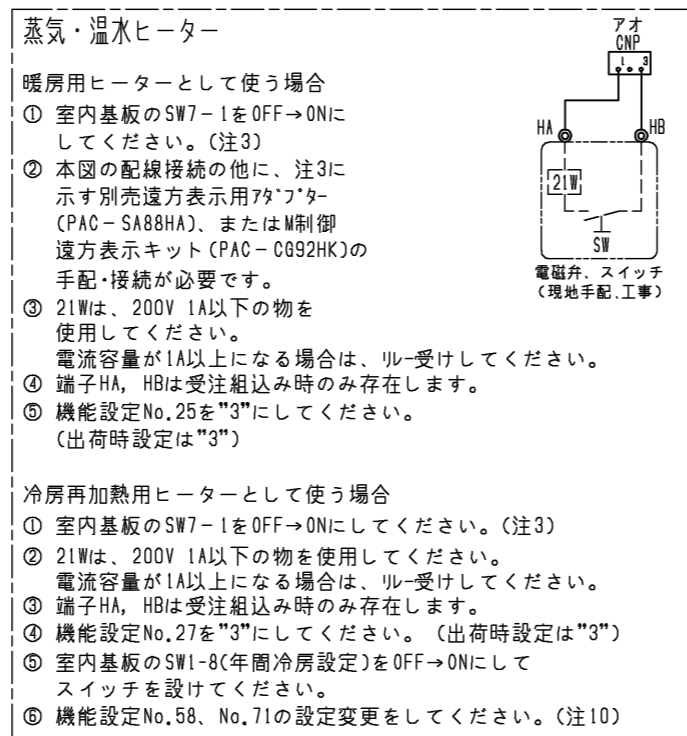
蒸気・温水ヒーター

アオ
CNP
1 3
HA
HB
21W
SW
電磁弁、スイッチ
(現地手配,工事)

暖房用ヒーターとして使う場合
① 室内基板のSW7－1をOFF→ONにしてください。(注3)
② 本図の配線接続の他に、注3に示す別売遠方表示用ｱﾀﾞﾌﾟﾀｰ(PAC－SA88HA)、またはM制御遠方表示キット(PAC－CG92HK)の手配･接続が必要です。
③ 21Wは、200V 1A以下の物を使用してください。
電流容量が1A以上になる場合は、ﾘﾚｰ受けしてください。
④ 端子HA, HBは受注組込み時のみ存在します。
⑤ 機能設定No.25を"3"にしてください。
(出荷時設定は"3")

冷房再加熱用ヒーターとして使う場合
① 室内基板のSW7－1をOFF→ONにしてください。(注3)
② 21Wは、200V 1A以下の物を使用してください。
電流容量が1A以上になる場合は、ﾘﾚｰ受けしてください。
③ 端子HA, HBは受注組込み時のみ存在します。
④ 機能設定No.27を"3"にしてください。(出荷時設定は"3")
⑤ 室内基板のSW1-8(年間冷房設定)をOFF→ONにしてスイッチを設けてください。
⑥ 機能設定No.58、No.71の設定変更をしてください。(注10)